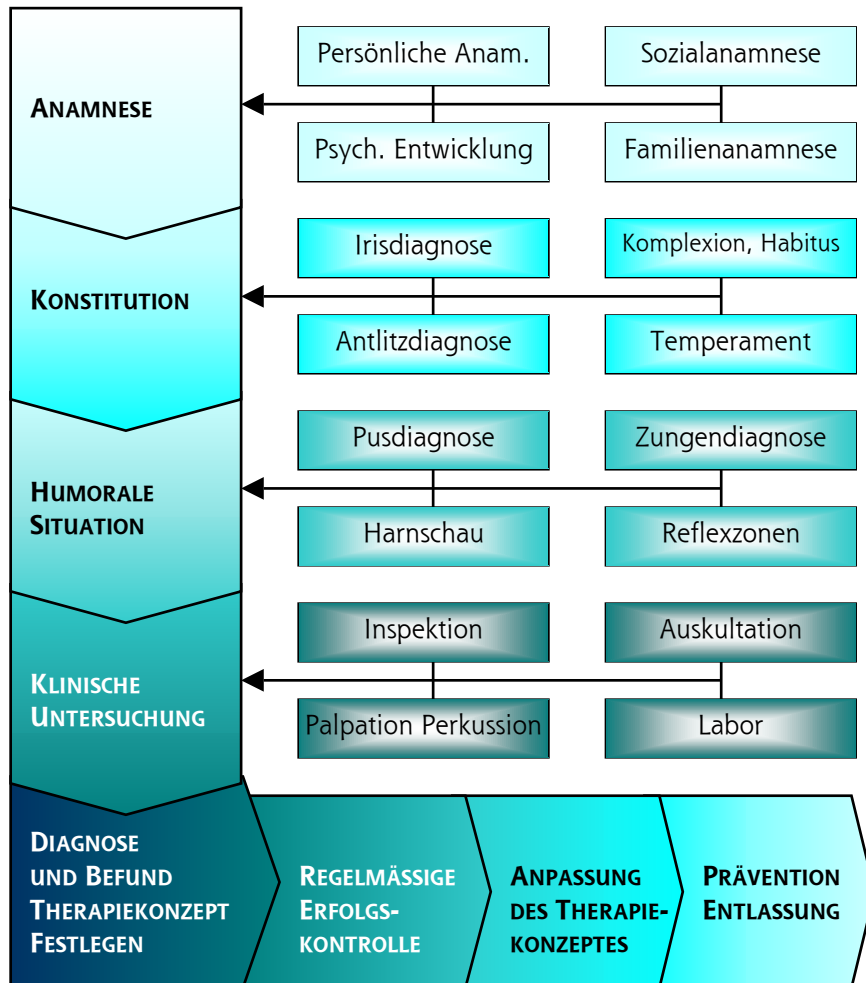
ANAMNESE

Persönliche Anam.

Sozialanamnese

Psych. Entwicklung

Familienanamnese

KONSTITUTION

Irisdiagnose

Komplexion, Habitus

Antlitzdiagnose

Temperament

HUMORALE SITUATION

Pusdiagnose

Zungendiagnose

Harnschau

Reflexzonen

KLINISCHE UNTERSUCHUNG

Inspektion

Auskultation

Palpation Perkussion

Labor

DIAGNOSE UND BEFUND THERAPIEKONZEPT FESTLEGEN

REGELMÄSSIGE ERFOLGSKONTROLLE

ANPASSUNG DES THERAPIEKONZEPTES

PRÄVENTION ENTLASSUNG